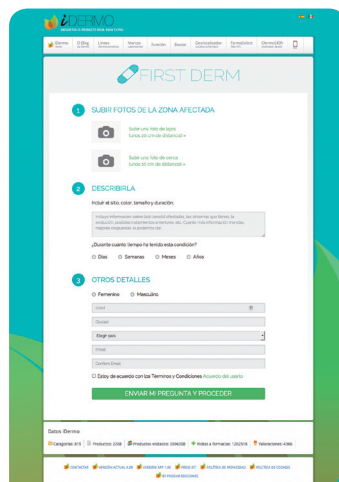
iDERMO

FIRST DERM

1 SUBIR FOTOS DE LA ZONA AFECTADA

Subir una foto de lejos (unos 50 cm de distancia) »

Subir una foto de cerca (unos 10 cm de distancia) »

2 DESCRIBIRLA

Incluir el sitio, color, tamaño y duración:

¿Durante cuánto tiempo ha tenido esta condición?

○ Días ○ Semanas ○ Meses ○ Años

3 OTROS DETALLES

○ Femenino ○ Masculino

Edad

Ciudad

Elegir país

Email

Confirm Email

☐ Estoy de acuerdo con los Términos y Condiciones Acuerdo del usario

ENVIAR MI PREGUNTA Y PROCEDER

Datos iDermo

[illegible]